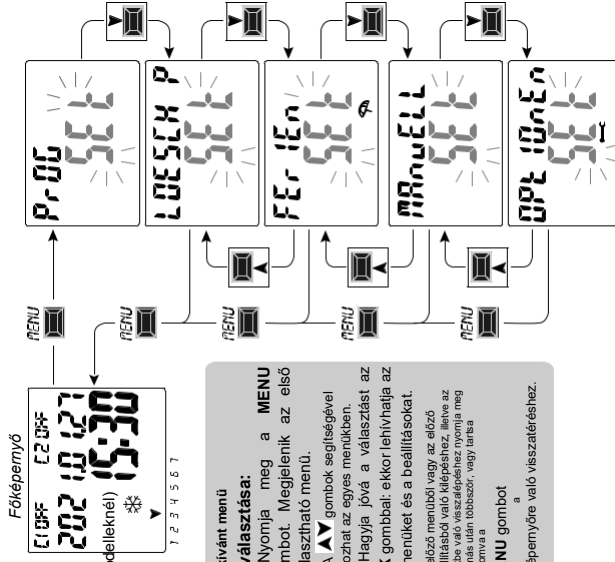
Főképernyő

C1 OFF C2 OFF
2021.10.27
15:30
(modelleknél)
1 2 3 4 5 6 7

MENU

MENU

MENU

MENU

MENU

Pr OG

LOESCH P

FEr IEn

MAnuELL

OPt IOnEn

...kívánt menü
...választása:
Nyomja meg a MENU
...ombot. Megjelenik az első
...lasztható menü.
...▲▼ gombok segítségével
...ozhat az egyes menükben.
Hagyja jóvá a választást az
...K gombbal: ekkor lehívhatja az
...menüket és a beállításokat.
...előző menüből vagy az előző
...llításból való kilépéshez, illetve az
...be való visszalépéshez nyomja meg
...nás után többször, vagy tartsa
...omva a
...NU gombot
...a
...képernyőre való visszatéréshez.